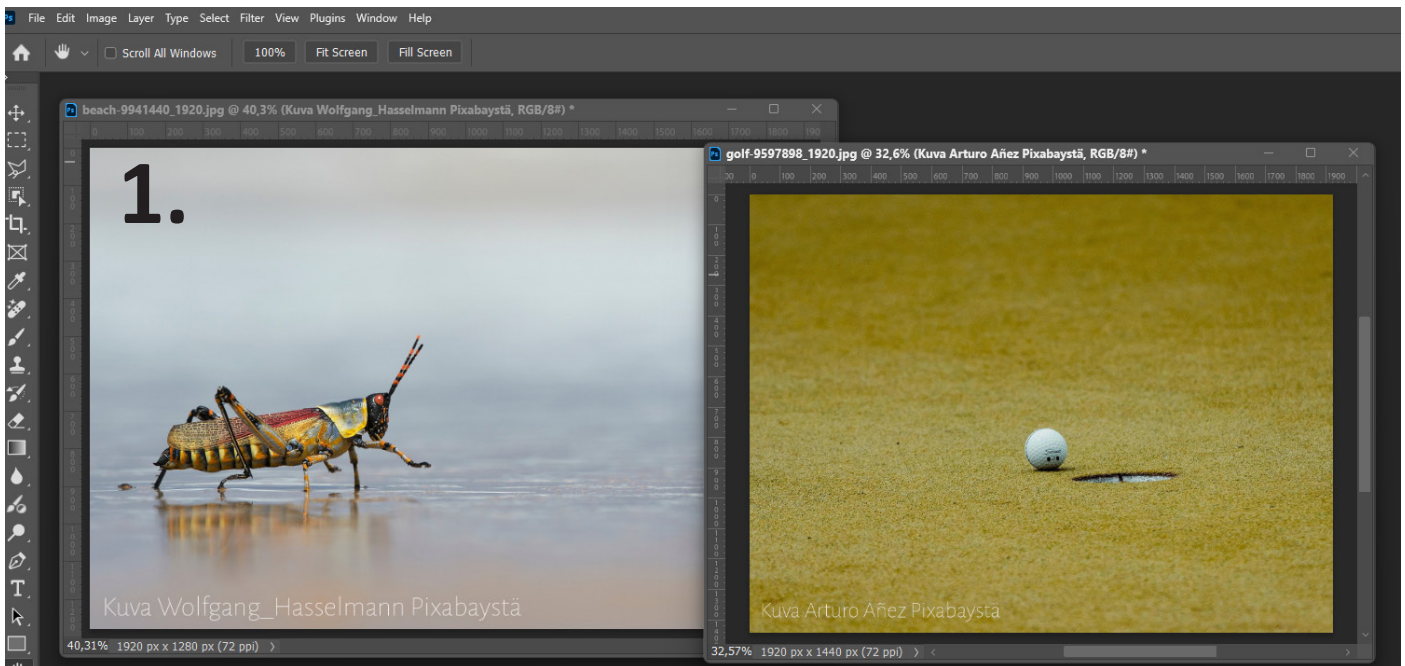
Ps File Edit Image Layer Type Select Filter View Plugins Window Help

Scroll All Windows 100% Fit Screen Fill Screen

beach-9941440_1920.jpg @ 40,3% (Kuva Wolfgang_Hasselmann Pixabaystä, RGB/8#) *

1.

Kuva Wolfgang_Hasselmann Pixabaystä

40,31% 1920 px x 1280 px (72 ppi)

golf-9597898_1920.jpg @ 32,6% (Kuva Arturo Añez Pixabaystä, RGB/8#) *

Kuva Arturo Añez Pixabaystä

32,57% 1920 px x 1440 px (72 ppi)